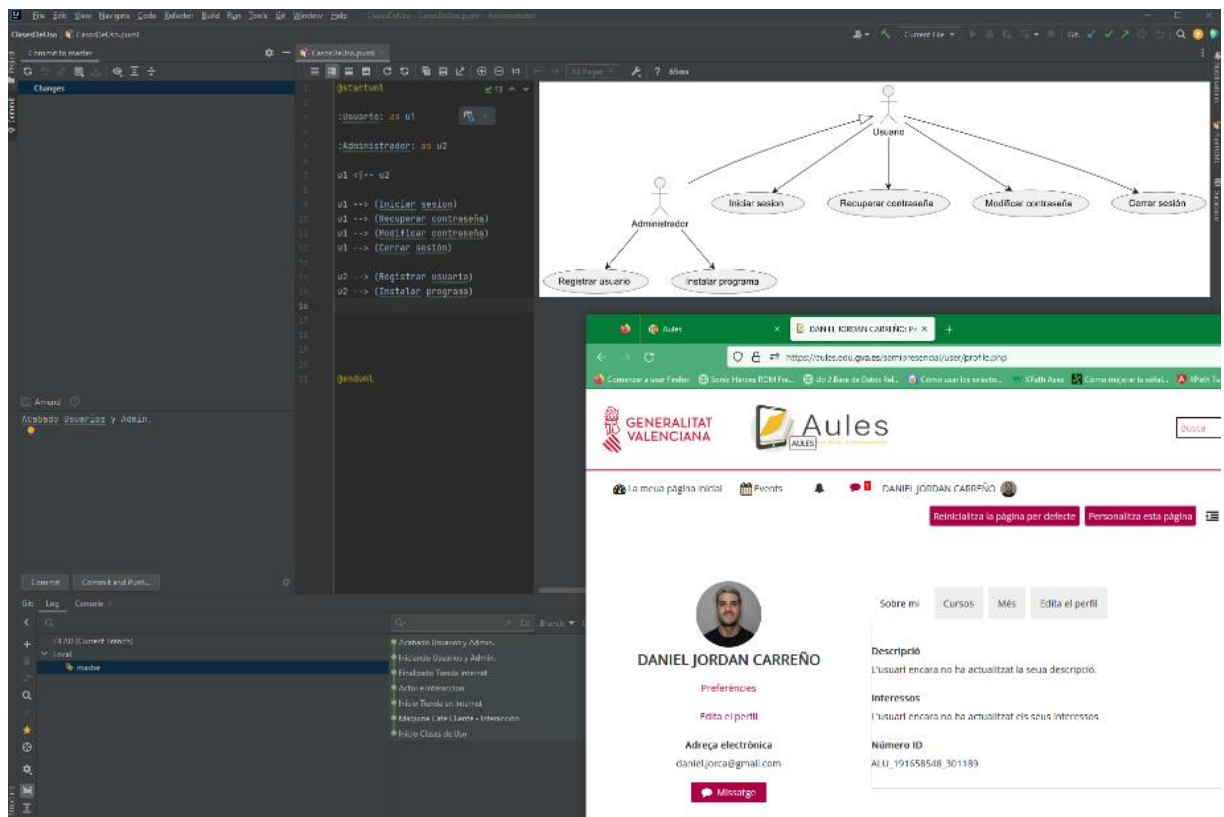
File Edit View Navigate Code Refactor Build Run Tools Git Window Help ClasesDeUso - CasosDeUso.puml - Administrator

ClasesDeUso CasosDeUso.puml

Commit to master

Changes

CasosDeUso.puml

All Pages 80ms

@startuml

:Usuario: as u1

:Administrador: as u2

u1 <|-- u2

u1 --> (Iniciar sesion)
u1 --> (Recuperar contraseña)
u1 --> (Modificar contraseña)
u1 --> (Cerrar sesión)

u2 --> (Registrar usuario)
u2 --> (Instalar programa)

@enduml

Usuario

Administrador

Iniciar sesion

Recuperar contraseña

Modificar contraseña

Cerrar sesión

Registrar usuario

Instalar programa

Amend

Acabado Usuarios y Admin.

Commit Commit and Push...

Git: Log Console

HEAD (Current Branch)
Local
master

Acabado Usuarios y Admin.
Iniciando Usuarios y Admin.
Finalizado Tienda internet
Actor e interaccion
Inicio Tienda en Internet
Maquina Cafe Cliente - Interacción
Inicio Clases de Uso

Aules

DANIEL JORDAN CARREÑO: Pe

https://aules.edu.gva.es/semipresencial/user/profile.php

Comenzar a usar Firefox Sonic Heroes ROM Fre... Ud 2 Base de Datos fol... Cómo usar los selecto... XPath Axes Cómo mejorar la señal... XPath Tu

GENERALITAT VALENCIANA

Aules

AULES

Busca

La meua pàgina inicial Events DANIEL JORDAN CARREÑO

Reinicialitza la pàgina per defecte Personalitza esta pàgina

DANIEL JORDAN CARREÑO

Preferències

Edita el perfil

Adreça electrònica
daniel.jorca@gmail.com

Missatge

Sobre mi Cursos Més Edita el perfil

Descripció
L'usuari encara no ha actualitzat la seua descripció.

Interessos
L'usuari encara no ha actualitzat els seus interessos.

Número ID
ALU_191658548_301189